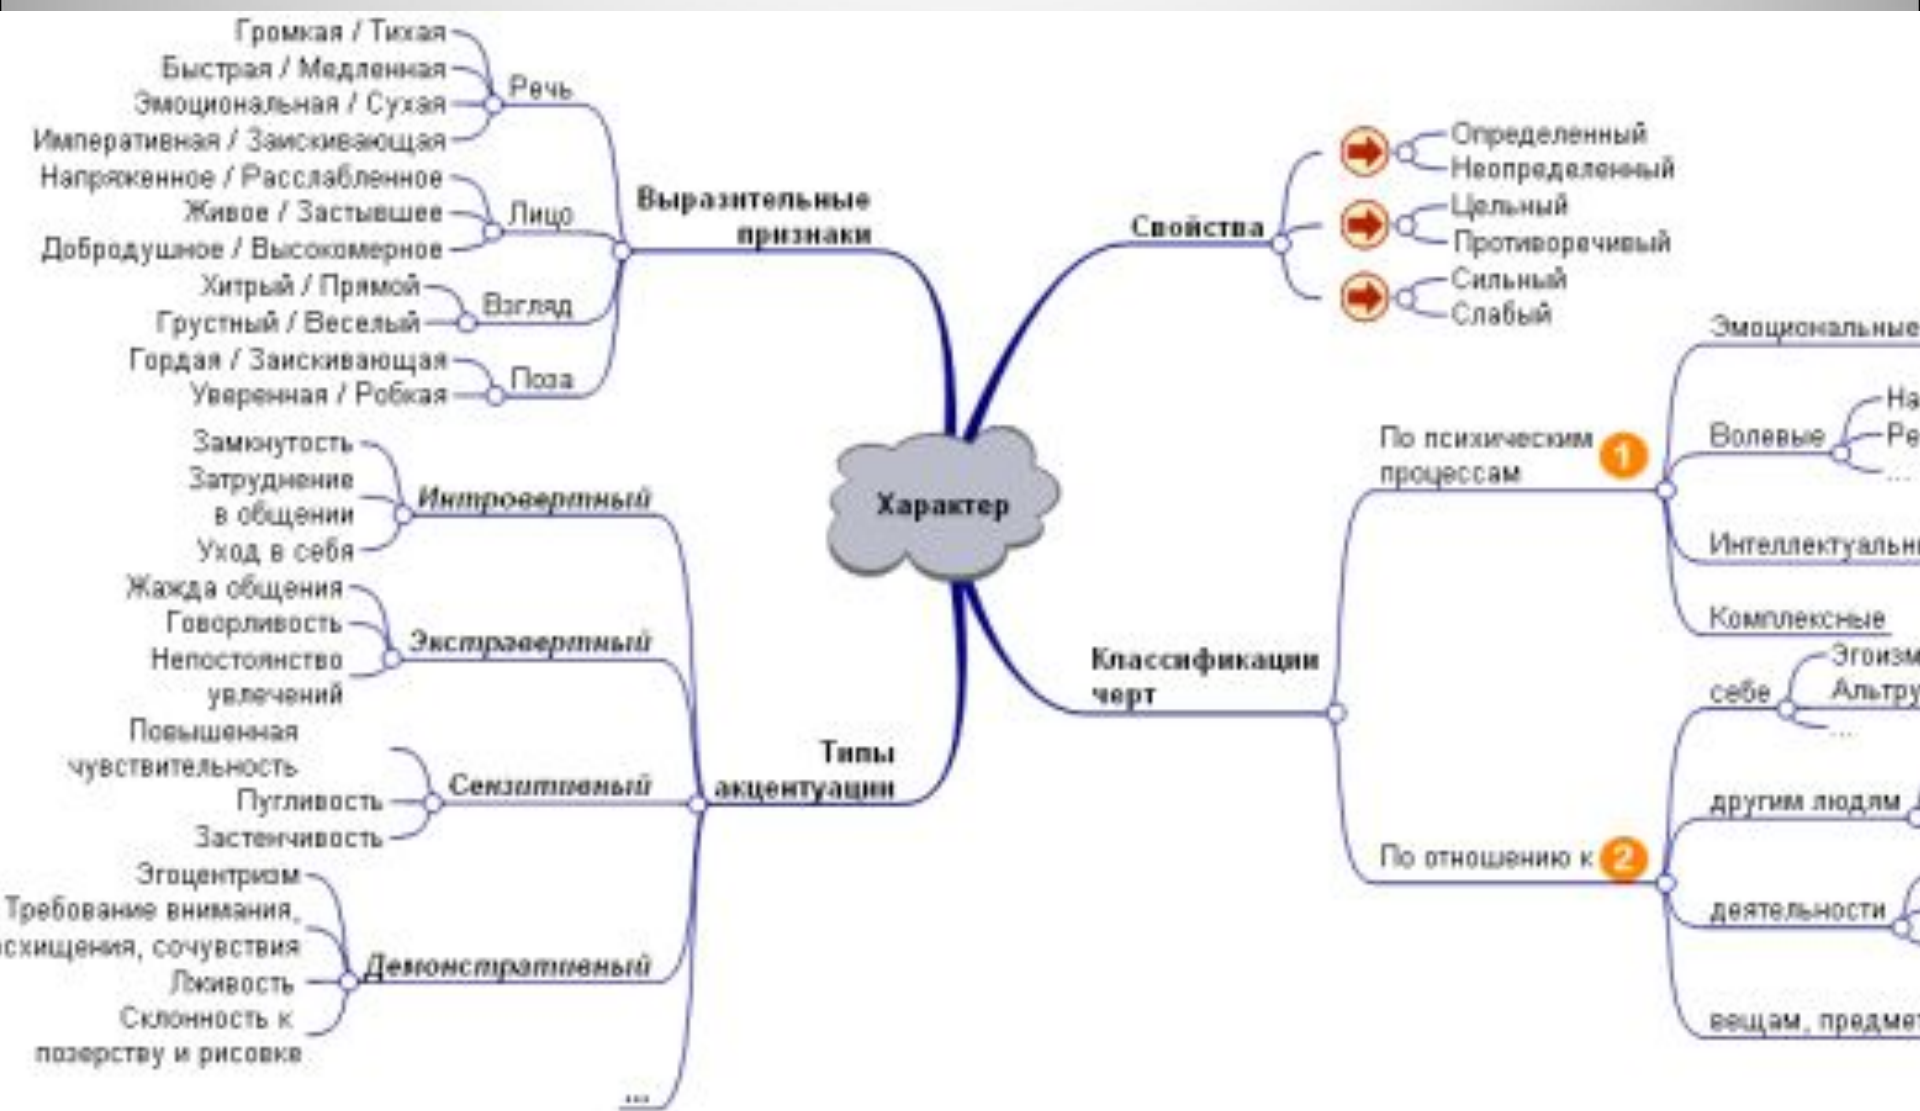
Характер

Выразительные признаки
Речь
Громкая / Тихая
Быстрая / Медленная
Эмоциональная / Сухая
Императивная / Заискивающая
Лицо
Напряженное / Расслабленное
Живое / Застывшее
Добродушное / Высокомерное
Взгляд
Хитрый / Прямой
Грустный / Веселый
Поза
Гордая / Заискивающая
Уверенная / Робкая

Свойства
Определенный
Неопределенный
Цельный
Противоречивый
Сильный
Слабый

Типы акцентуации
Интровертный
Замкнутость
Затруднение в общении
Уход в себя
Экстравертный
Жажда общения
Говорливость
Непостоянство увлечений
Сензитивный
Повышенная чувствительность
Пугливость
Застенчивость
Демонстративный
Эгоцентризм
Требование внимания, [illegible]схищения, сочувствия
Лживость
Склонность к позерству и рисовке
...

Классификации черт
По психическим процессам 1
Эмоциональные
Волевые
На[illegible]
Ре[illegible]
...
Интеллектуальн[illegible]
Комплексные
По отношению к 2
себе
Эгоизм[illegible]
Альтру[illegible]
...
другим людям
деятельности
вещам, предме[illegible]